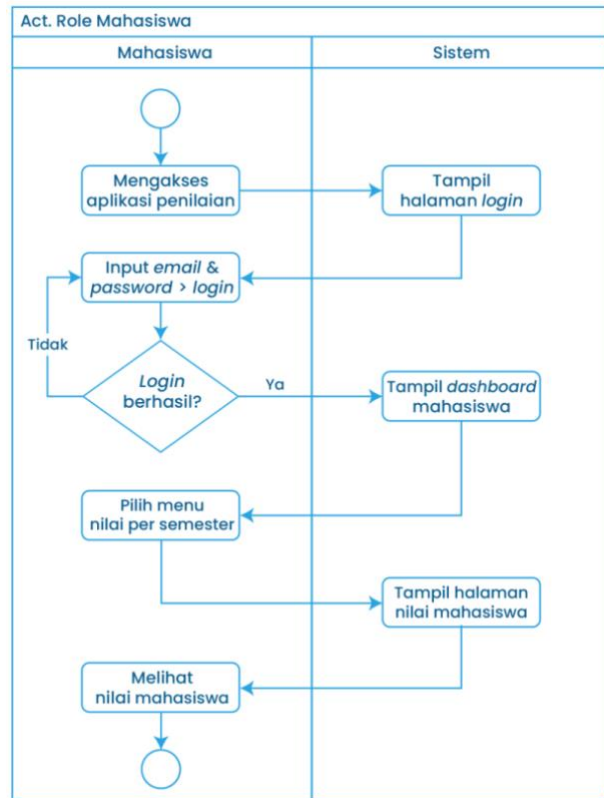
Act. Role Mahasiswa

Mahasiswa

Sistem

Mengakses aplikasi penilaian

Tampil halaman login

Input email & password > login

Tidak

Login berhasil?

Ya

Tampil dashboard mahasiswa

Pilih menu nilai per semester

Tampil halaman nilai mahasiswa

Melihat nilai mahasiswa